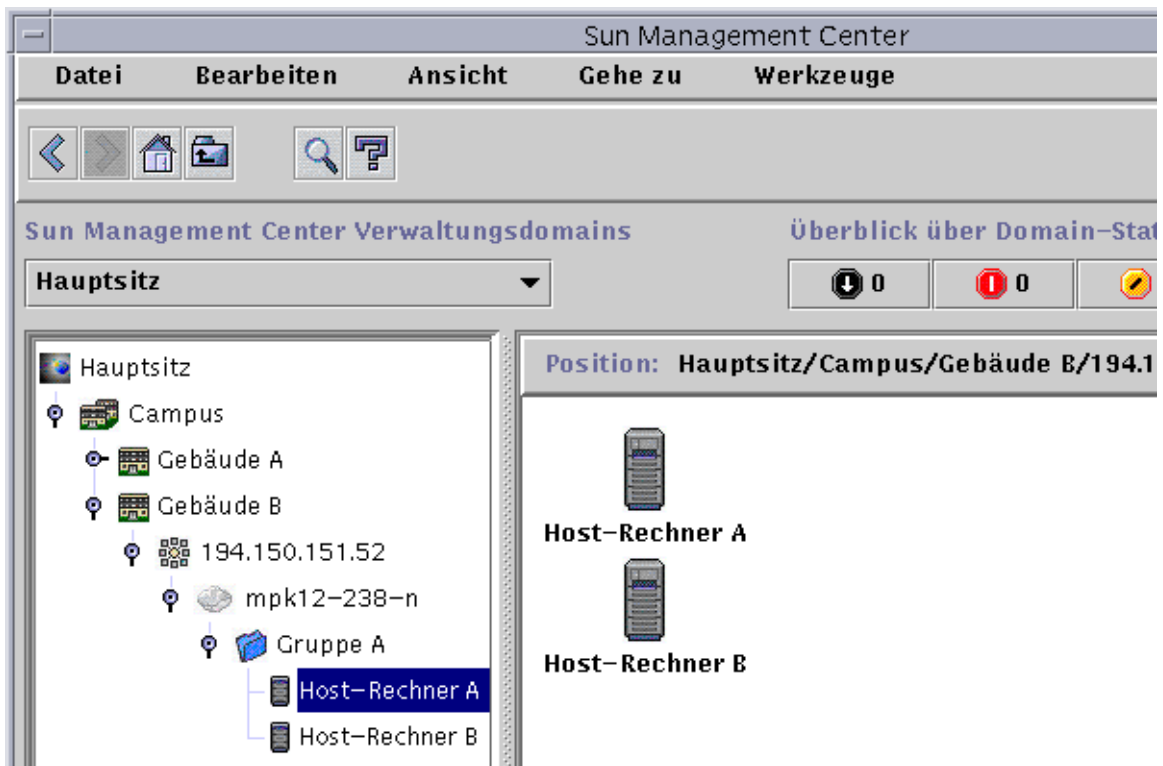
Sun Management Center

Datei Bearbeiten Ansicht Gehe zu Werkzeuge

Sun Management Center Verwaltungsdomains

Hauptsitz

Überblick über Domain-Stat

0 0

Hauptsitz
Campus
Gebäude A
Gebäude B
194.150.151.52
mpk12-238-n
Gruppe A
Host-Rechner A
Host-Rechner B

Position: Hauptsitz/Campus/Gebäude B/194.1

Host-Rechner A

Host-Rechner B